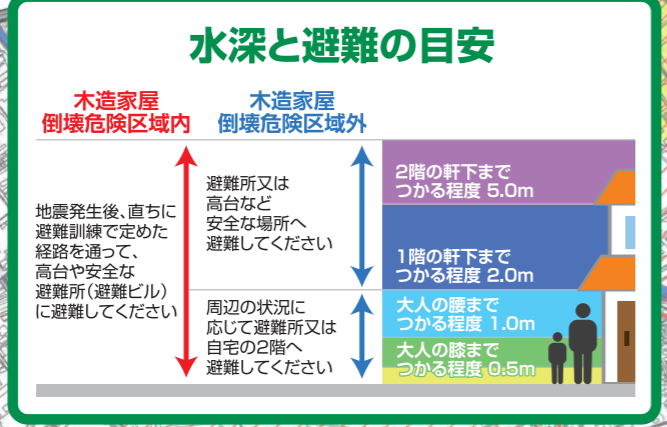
水深と避難の目安

木造家屋
倒壊危険区域内

木造家屋
倒壊危険区域外

地震発生後、直ちに避難訓練で定めた経路を通って、高台や安全な避難所（避難ビル）に避難してください

避難所又は高台など安全な場所へ避難してください

周辺の状況に応じて避難所又は自宅の2階へ避難してください

2階の軒下までつかる程度 5.0m

1階の軒下までつかる程度 2.0m

大人の腰までつかる程度 1.0m

大人の膝までつかる程度 0.5m